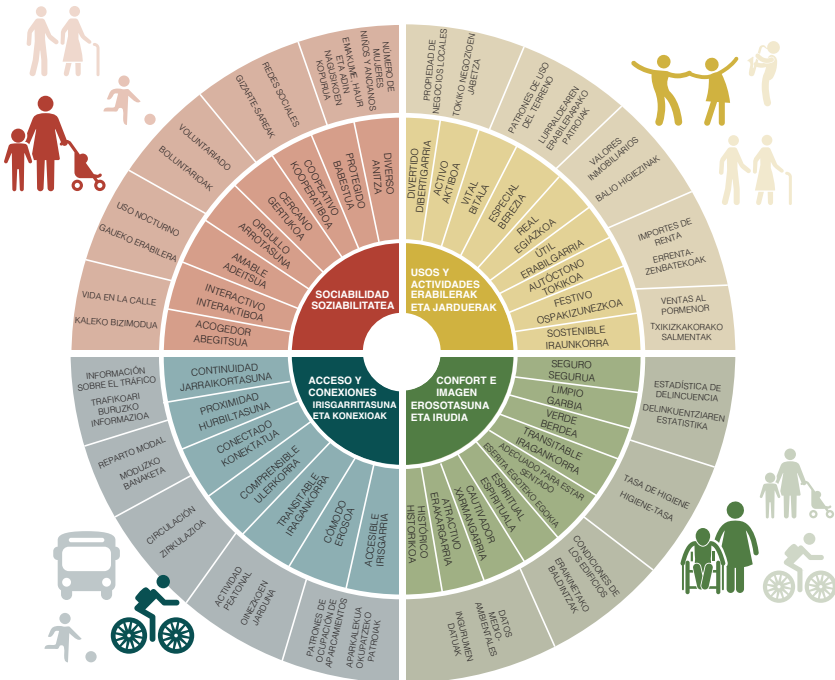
SOCIABILIDAD
SOZIABILITATEA

USOS Y ACTIVIDADES
ERABILERAK ETA JARDUERAK

ACCESO Y CONEXIONES
IRISGARRITASUNA ETA KONEXIOAK

CONFORT E IMAGEN
EROSOTASUNA ETA IRUDIA

DIVERSO
ANITZA

PROTEGIDO
BABESTUA

COOPERATIVO
KOOPERATIBOA

CERCANO
GERTUKOA

ORGULLO
ARROTASUNA

AMABLE
ADEITSUA

INTERACTIVO
INTERAKTIBOA

ACOGEDOR
ABEGITSUA

NÚMERO DE MUJERES NIÑOS Y ANCIANOS
EMAKUME, HAUR ETA ADIN NAGUSIKOEN KOPURUA

REDES SOCIALES
GIZARTE-SAREAK

VOLUNTARIADO
BOLUNTARIOAK

USO NOCTURNO
GAUEKO ERABILERA

VIDA EN LA CALLE
KALEKO BIZIMODUA

DIVERTIDO
DIBERTIGARRIA

ACTIVO
AKTIBOA

VITAL
BITALA

ESPECIAL
BEREZIA

REAL
EGIAZKOA

ÚTIL
ERABILGARRIA

AUTÓCTONO
TOKIKOA

FESTIVO
OSPAKIZUNEZKOA

SOSTENIBLE
IRAUNKORRA

PROPIEDAD DE NEGOCIOS LOCALES
TOKIKO NEGOZIOEN JABETZA

PATRONES DE USO DEL TERRENO
LURRALDEAREN ERABILERARAKO PATROIAK

VALORES INMOBILIARIOS
BALIO HIGIEZINAK

IMPORTES DE RENTA
ERRENTA-ZENBATEKOAK

VENTAS AL PORMENOR
TXIKIZKAKORAKO SALMENTAK

CONTINUIDAD
JARRAIKORTASUNA

PROXIMIDAD
HURBILTASUNA

CONECTADO
KONEKTATUA

COMPRENSIBLE
ULERKORRA

TRANSITABLE
IRAGANKORRA

CÓMODO
EROSOA

ACCESIBLE
IRISGARRIA

INFORMACIÓN SOBRE EL TRÁFICO
TRAFIKOARI BURUZKO INFORMAZIOA

REPARTO MODAL
MODUZKO BANAKETA

CIRCULACIÓN
ZIRKULAZIOA

ACTIVIDAD PEATONAL
OINEZKOEN JARDUNA

PATRONES DE OCUPACIÓN DE APARCAMIENTOS
APARKALEKUA OKUPATZEKO PATROIAK

SEGURO
SEGURUA

LIMPIO
GARBIA

VERDE
BERDEA

TRANSITABLE
IRAGANKORRA

ADECUADO PARA ESTAR SENTADO
ESERITA EGOTEKO EGOKIA

ESPIRITUAL
ESPIRITUALA

CAUTIVADOR
XARMANGARRIA

ATRACTIVO
ERAKARGARRIA

HISTÓRICO
HISTORIKOA

ESTADÍSTICA DE DELINCUENCIA
DELINKUENTZIAREN ESTATISTIKA

TASA DE HIGIENE
HIGIENE-TASA

CONDICIONES DE LOS EDIFICIOS
ERAIKINETAKO BALDINTZAK

DATOS MEDIO-AMBIENTALES
INGURUMEN DATUAK